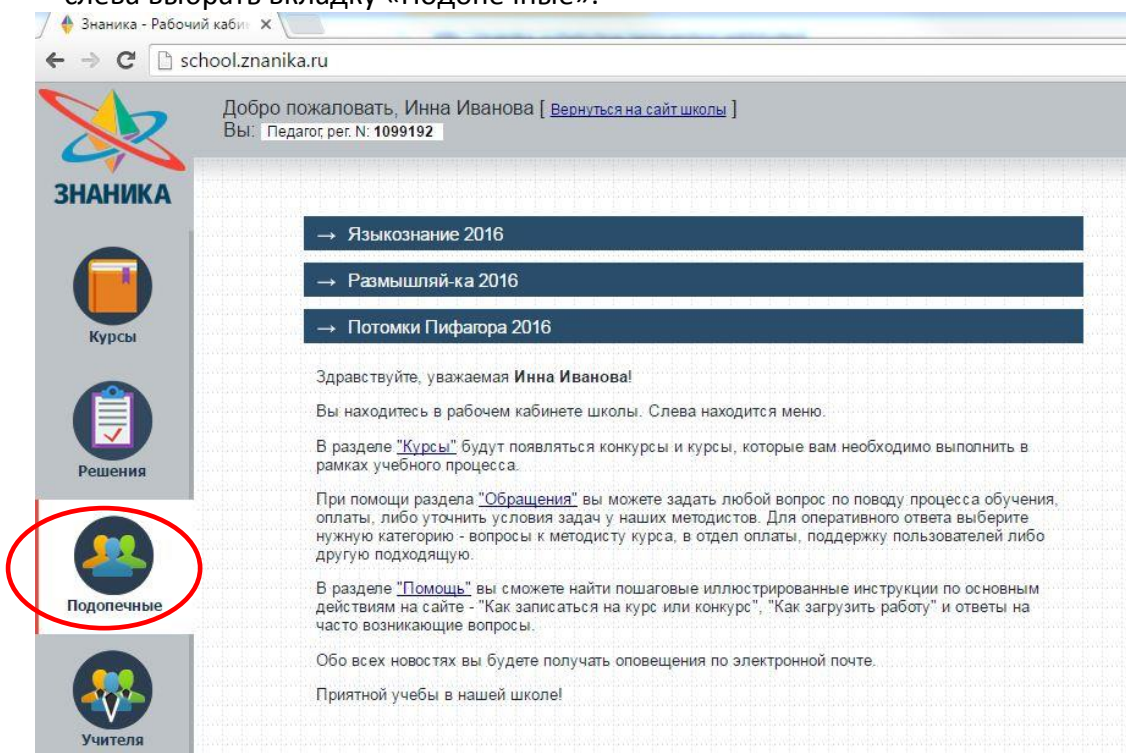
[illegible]

Знаника - Рабочий каби ×

school.znanika.ru

ЗНАНИКА

Добро пожаловать, Инна Иванова [ Вернуться на сайт школы ]
Вы: Педагог, рег. N: **1099192**

Курсы

Решения

Подопечные

Учителя

→ Языкознание 2016

→ Размышляй-ка 2016

→ Потомки Пифагора 2016

Здравствуйте, уважаемая **Инна Иванова**!

Вы находитесь в рабочем кабинете школы. Слева находится меню.

В разделе "Курсы" будут появляться конкурсы и курсы, которые вам необходимо выполнить в рамках учебного процесса.

При помощи раздела "Обращения" вы можете задать любой вопрос по поводу процесса обучения, оплаты, либо уточнить условия задач у наших методистов. Для оперативного ответа выберите нужную категорию - вопросы к методисту курса, в отдел оплаты, поддержку пользователей либо другую подходящую.

В разделе "Помощь" вы сможете найти пошаговые иллюстрированные инструкции по основным действиям на сайте - "Как записаться на курс или конкурс", "Как загрузить работу" и ответы на часто возникающие вопросы.

Обо всех новостях вы будете получать оповещения по электронной почте.

Приятной учебы в нашей школе!